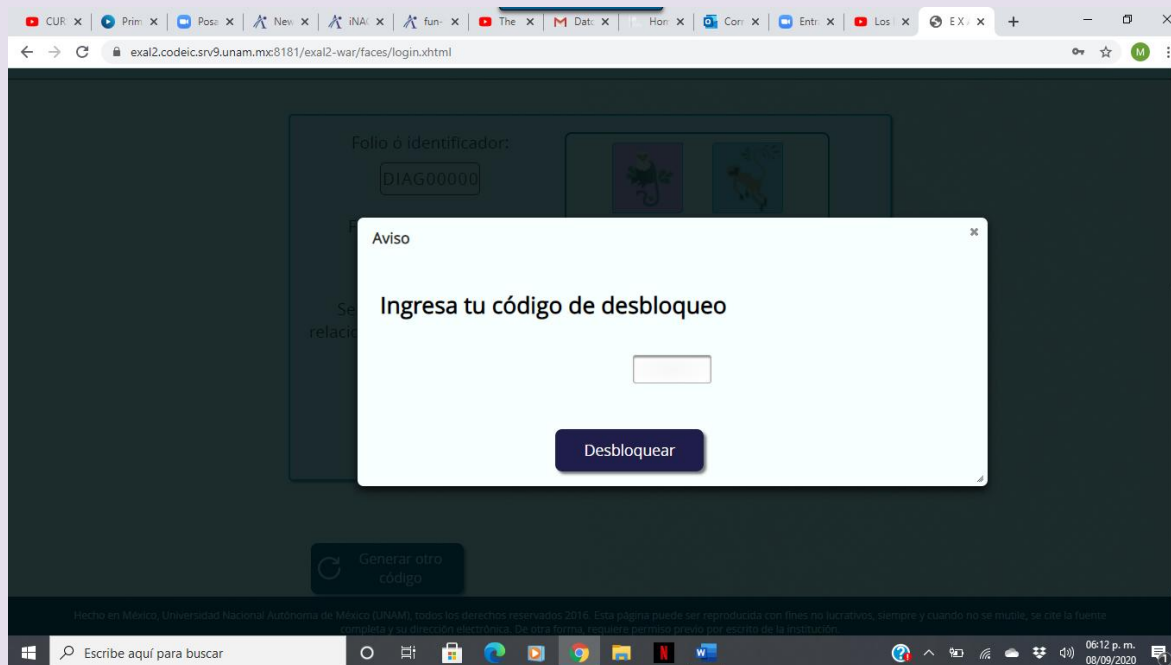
CUR ×   Prim ×   Posa ×   New ×   iNAC ×   fun ×   The ×   Dato ×   Hon ×   Corr ×   Entr ×   Los ×   EXA ×   +

exal2.codeic.srv9.unam.mx:8181/exal2-war/faces/login.xhtml

Folio ó identificador:

DIAG00000

Aviso

×

Ingresa tu código de desbloqueo

Desbloquear

Generar otro código

Hecho en México, Universidad Nacional Autónoma de México (UNAM), todos los derechos reservados 2016. Esta página puede ser reproducida con fines no lucrativos, siempre y cuando no se mutile, se cite la fuente completa y su dirección electrónica. De otra forma, requiere permiso previo por escrito de la institución.

Escribe aquí para buscar

06:12 p. m.
08/09/2020